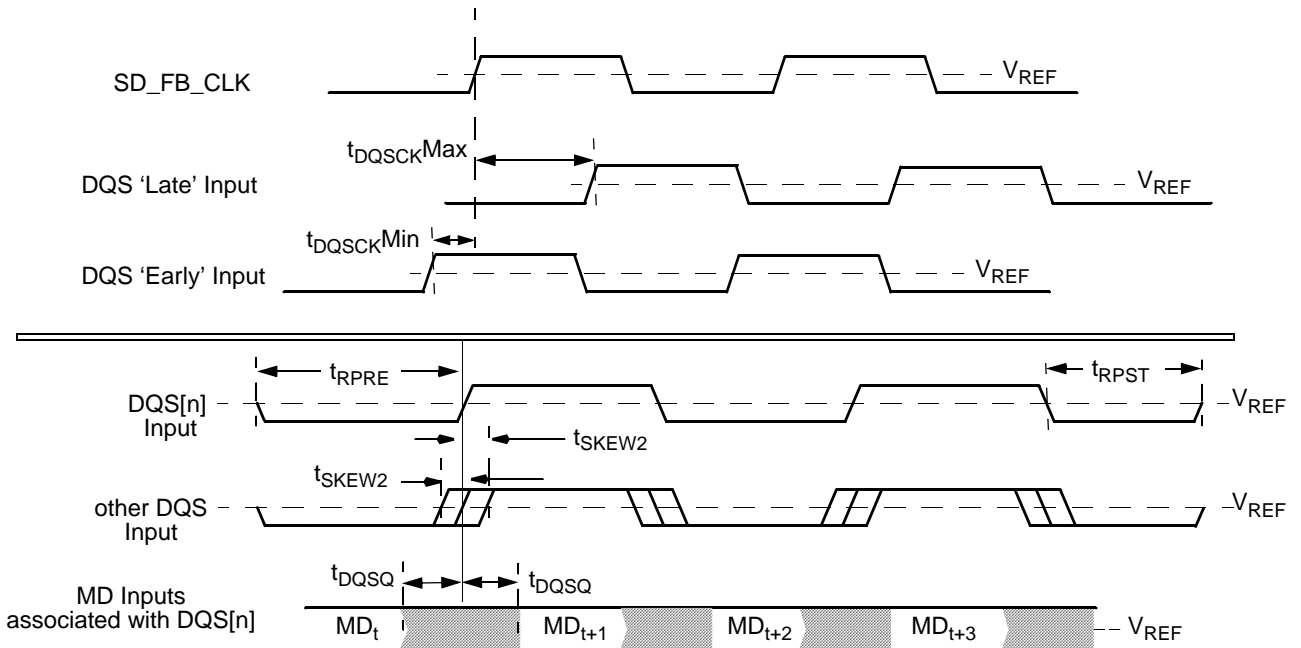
SD_FB_CLK

$V_{REF}$

$t_{DQSCK}$Max

DQS 'Late' Input

$V_{REF}$

$t_{DQSCK}$Min

DQS 'Early' Input

$V_{REF}$

$t_{RPRE}$

$t_{RPST}$

DQS[n] Input

$V_{REF}$

$t_{SKEW2}$

$t_{SKEW2}$

other DQS Input

$V_{REF}$

$t_{DQSQ}$

$t_{DQSQ}$

MD Inputs associated with DQS[n]

$MD_t$

$MD_{t+1}$

$MD_{t+2}$

$MD_{t+3}$

$V_{REF}$